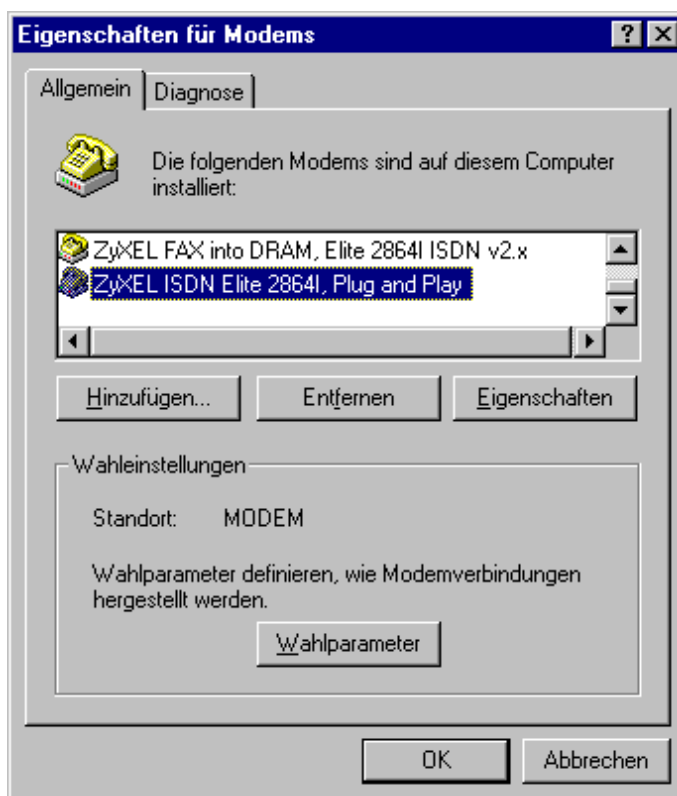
Eigenschaften für Modems

?

Allgemein

Diagnose

Die folgenden Modems sind auf diesem Computer installiert:

ZyXEL FAX into DRAM, Elite 2864I ISDN v2.x

ZyXEL ISDN Elite 2864I, Plug and Play

Hinzufügen...

Entfernen

Eigenschaften

Wahleinstellungen

Standort: MODEM

Wahlparameter definieren, wie Modemverbindungen hergestellt werden.

Wahlparameter

OK

Abbrechen